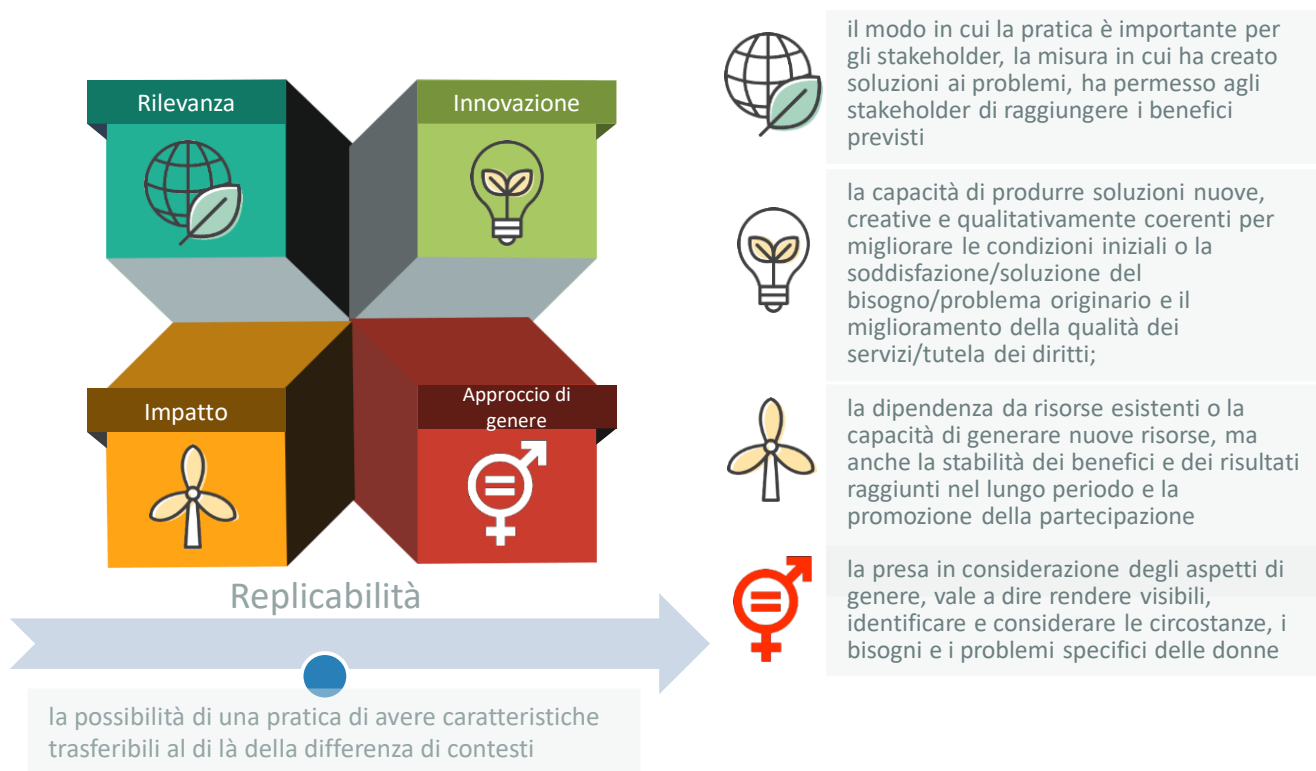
Rilevanza

Innovazione

Impatto

Approccio di genere

Replicabilità

la possibilità di una pratica di avere caratteristiche trasferibili al di là della differenza di contesti

il modo in cui la pratica è importante per gli stakeholder, la misura in cui ha creato soluzioni ai problemi, ha permesso agli stakeholder di raggiungere i benefici previsti

la capacità di produrre soluzioni nuove, creative e qualitativamente coerenti per migliorare le condizioni iniziali o la soddisfazione/soluzione del bisogno/problema originario e il miglioramento della qualità dei servizi/tutela dei diritti;

la dipendenza da risorse esistenti o la capacità di generare nuove risorse, ma anche la stabilità dei benefici e dei risultati raggiunti nel lungo periodo e la promozione della partecipazione

la presa in considerazione degli aspetti di genere, vale a dire rendere visibili, identificare e considerare le circostanze, i bisogni e i problemi specifici delle donne